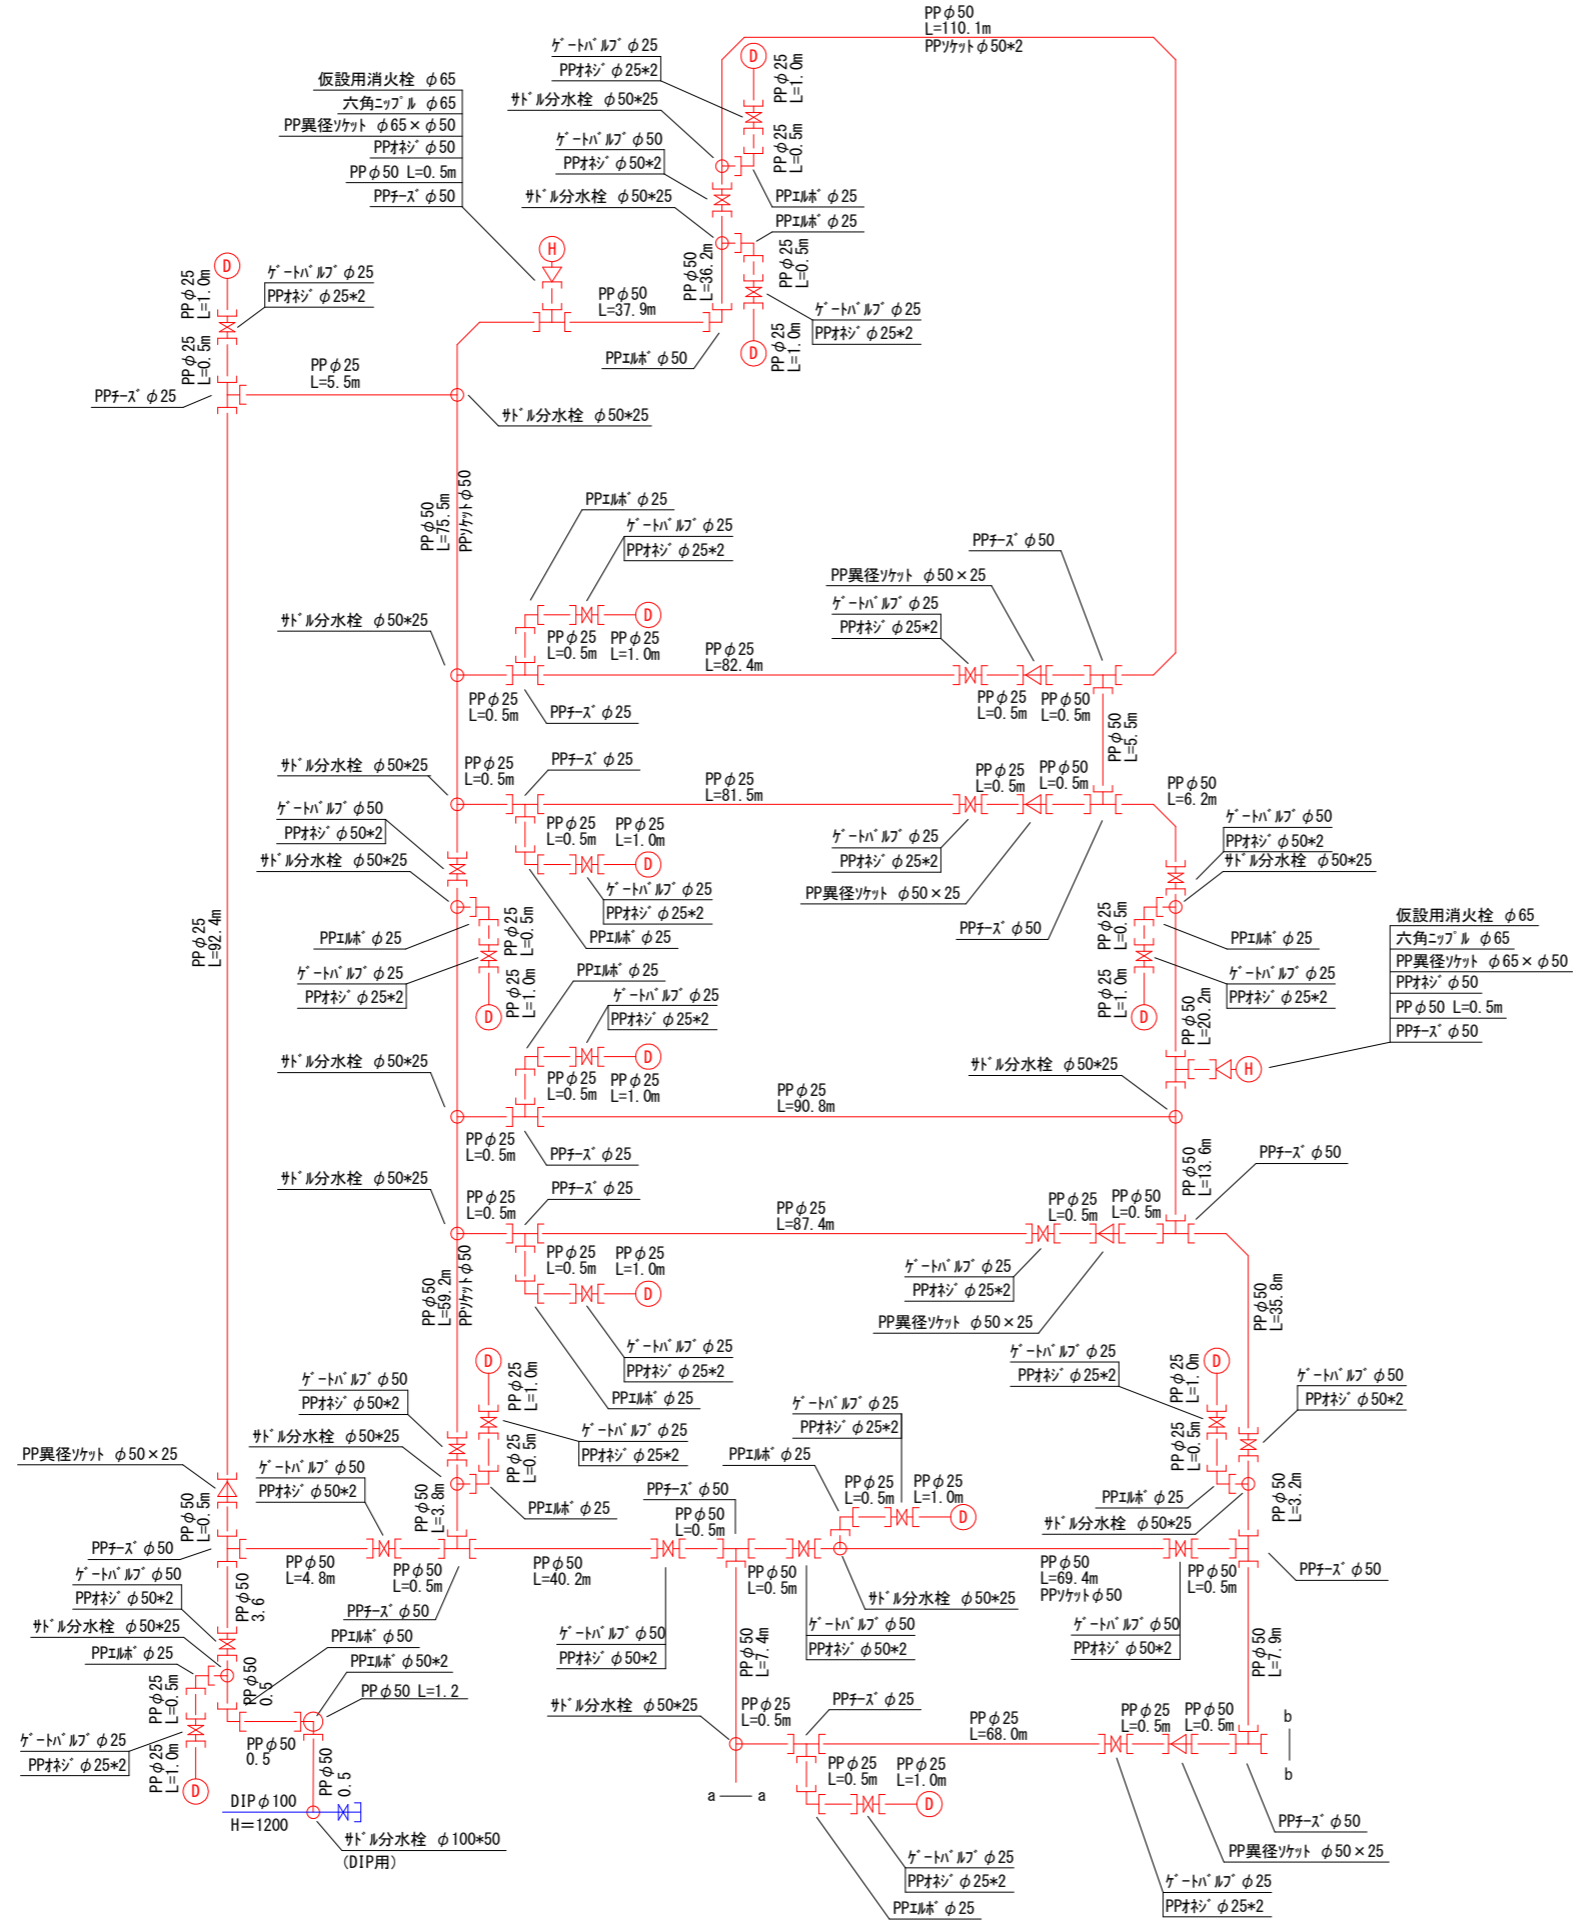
PP$\phi$50
L=110.1m
PPｿｹｯﾄ$\phi$50*2

ｹﾞｰﾄﾊﾞﾙﾌﾞ$\phi$25
PPｵﾈｼﾞ$\phi$25*2
ｻﾄﾞﾙ分水栓 $\phi$50*25
ｹﾞｰﾄﾊﾞﾙﾌﾞ$\phi$50
PPｵﾈｼﾞ$\phi$50*2
ｻﾄﾞﾙ分水栓 $\phi$50*25
PP$\phi$25 L=1.0m
PP$\phi$25 L=0.5m
PPｴﾙﾎﾞ$\phi$25
PPｴﾙﾎﾞ$\phi$25
PP$\phi$25 L=0.5m
PP$\phi$50 L=36.2m
ｹﾞｰﾄﾊﾞﾙﾌﾞ$\phi$25
PPｵﾈｼﾞ$\phi$25*2
PP$\phi$25 L=1.0m

仮設用消火栓 $\phi$65
六角ﾆｯﾌﾟﾙ $\phi$65
PP異径ｿｹｯﾄ $\phi$65×$\phi$50
PPｵﾈｼﾞ$\phi$50
PP$\phi$50 L=0.5m
PPﾁｰｽﾞ$\phi$50

PP$\phi$50
L=37.9m
PPｴﾙﾎﾞ$\phi$50

PP$\phi$25 L=1.0m
ｹﾞｰﾄﾊﾞﾙﾌﾞ$\phi$25
PPｵﾈｼﾞ$\phi$25*2
PP$\phi$25 L=0.5m
PP$\phi$25
L=5.5m
PPﾁｰｽﾞ$\phi$25
ｻﾄﾞﾙ分水栓 $\phi$50*25

PP$\phi$50 L=75.5m PPｿｹｯﾄ$\phi$50

PPｴﾙﾎﾞ$\phi$25
ｹﾞｰﾄﾊﾞﾙﾌﾞ$\phi$25
PPｵﾈｼﾞ$\phi$25*2
ｻﾄﾞﾙ分水栓 $\phi$50*25
PP$\phi$25 L=0.5m
PP$\phi$25 L=1.0m
PP$\phi$25
L=82.4m
PP$\phi$25
L=0.5m
PPﾁｰｽﾞ$\phi$25

PPﾁｰｽﾞ$\phi$50
PP異径ｿｹｯﾄ $\phi$50×25
ｹﾞｰﾄﾊﾞﾙﾌﾞ$\phi$25
PPｵﾈｼﾞ$\phi$25*2
PP$\phi$25 L=0.5m
PP$\phi$50 L=0.5m
PP$\phi$50 L=5.5m

ｻﾄﾞﾙ分水栓 $\phi$50*25
PP$\phi$25
L=0.5m
PPﾁｰｽﾞ$\phi$25
PP$\phi$25
L=81.5m
PP$\phi$25 L=0.5m
PP$\phi$50 L=0.5m
PP$\phi$50
L=6.2m
ｹﾞｰﾄﾊﾞﾙﾌﾞ$\phi$50
PPｵﾈｼﾞ$\phi$50*2
ｻﾄﾞﾙ分水栓 $\phi$50*25
PP$\phi$25 L=0.5m
PP$\phi$25 L=1.0m
ｹﾞｰﾄﾊﾞﾙﾌﾞ$\phi$25
PPｵﾈｼﾞ$\phi$25*2
PPｴﾙﾎﾞ$\phi$25
ｹﾞｰﾄﾊﾞﾙﾌﾞ$\phi$25
PPｵﾈｼﾞ$\phi$25*2
PP異径ｿｹｯﾄ $\phi$50×25
PPﾁｰｽﾞ$\phi$50

ｹﾞｰﾄﾊﾞﾙﾌﾞ$\phi$50
PPｵﾈｼﾞ$\phi$50*2
ｻﾄﾞﾙ分水栓 $\phi$50*25
PPｴﾙﾎﾞ$\phi$25
ｹﾞｰﾄﾊﾞﾙﾌﾞ$\phi$25
PPｵﾈｼﾞ$\phi$25*2
PP$\phi$25 L=0.5m
PP$\phi$25 L=1.0m
PP$\phi$25 L=0.5m
PP$\phi$25 L=1.0m
PPｴﾙﾎﾞ$\phi$25
ｹﾞｰﾄﾊﾞﾙﾌﾞ$\phi$25
PPｵﾈｼﾞ$\phi$25*2
PP$\phi$50 L=20.2m

仮設用消火栓 $\phi$65
六角ﾆｯﾌﾟﾙ $\phi$65
PP異径ｿｹｯﾄ $\phi$65×$\phi$50
PPｵﾈｼﾞ$\phi$50
PP$\phi$50 L=0.5m
PPﾁｰｽﾞ$\phi$50

PP$\phi$25 L=92.4m

PPｴﾙﾎﾞ$\phi$25
ｹﾞｰﾄﾊﾞﾙﾌﾞ$\phi$25
PPｵﾈｼﾞ$\phi$25*2
ｻﾄﾞﾙ分水栓 $\phi$50*25
PP$\phi$25 L=0.5m
PP$\phi$25 L=1.0m
PP$\phi$25
L=90.8m
ｻﾄﾞﾙ分水栓 $\phi$50*25
PP$\phi$25
L=0.5m
PPﾁｰｽﾞ$\phi$25

PP$\phi$50 L=13.6m
PPﾁｰｽﾞ$\phi$50
ｻﾄﾞﾙ分水栓 $\phi$50*25
PP$\phi$25
L=0.5m
PPﾁｰｽﾞ$\phi$25
PP$\phi$25
L=87.4m
PP$\phi$25 L=0.5m
PP$\phi$50 L=0.5m
PP$\phi$25 L=0.5m
PP$\phi$25 L=1.0m
ｹﾞｰﾄﾊﾞﾙﾌﾞ$\phi$25
PPｵﾈｼﾞ$\phi$25*2
PP異径ｿｹｯﾄ $\phi$50×25
PP$\phi$50 L=59.2m PPｿｹｯﾄ$\phi$50
PP$\phi$50 L=35.8m
ｹﾞｰﾄﾊﾞﾙﾌﾞ$\phi$25
PPｵﾈｼﾞ$\phi$25*2
PPｴﾙﾎﾞ$\phi$25

PP$\phi$25 L=1.0m
PP$\phi$25 L=0.5m
ｹﾞｰﾄﾊﾞﾙﾌﾞ$\phi$25
PPｵﾈｼﾞ$\phi$25*2
ｹﾞｰﾄﾊﾞﾙﾌﾞ$\phi$50
PPｵﾈｼﾞ$\phi$50*2
ｻﾄﾞﾙ分水栓 $\phi$50*25
ｹﾞｰﾄﾊﾞﾙﾌﾞ$\phi$50
PPｵﾈｼﾞ$\phi$50*2
PPｴﾙﾎﾞ$\phi$25
PP$\phi$50 L=3.8m
ｹﾞｰﾄﾊﾞﾙﾌﾞ$\phi$25
PPｵﾈｼﾞ$\phi$25*2
PPｴﾙﾎﾞ$\phi$25
PP$\phi$25 L=0.5m
PP$\phi$25 L=1.0m
ｹﾞｰﾄﾊﾞﾙﾌﾞ$\phi$25
PPｵﾈｼﾞ$\phi$25*2
PP$\phi$25 L=1.0m
PP$\phi$25 L=0.5m
ｹﾞｰﾄﾊﾞﾙﾌﾞ$\phi$50
PPｵﾈｼﾞ$\phi$50*2
PP$\phi$50 L=3.2m
PPｴﾙﾎﾞ$\phi$25
ｻﾄﾞﾙ分水栓 $\phi$50*25

PP異径ｿｹｯﾄ $\phi$50×25
PP$\phi$50 L=0.5m
PPﾁｰｽﾞ$\phi$50
PP$\phi$50
L=4.8m
PP$\phi$50
L=0.5m
PPﾁｰｽﾞ$\phi$50
PP$\phi$50
L=40.2m
PPﾁｰｽﾞ$\phi$50
PP$\phi$50
L=0.5m
PP$\phi$50
L=0.5m
ｻﾄﾞﾙ分水栓 $\phi$50*25
PP$\phi$50
L=69.4m
PPｿｹｯﾄ$\phi$50
PP$\phi$50
L=0.5m
PPﾁｰｽﾞ$\phi$50

ｹﾞｰﾄﾊﾞﾙﾌﾞ$\phi$50
PPｵﾈｼﾞ$\phi$50*2
PP$\phi$50 3.6
ｻﾄﾞﾙ分水栓 $\phi$50*25
PPｴﾙﾎﾞ$\phi$25
PP$\phi$50 0.5
PPｴﾙﾎﾞ$\phi$50
PPｴﾙﾎﾞ$\phi$50*2
PP$\phi$50 L=1.2
PP$\phi$25 L=0.5m
ｹﾞｰﾄﾊﾞﾙﾌﾞ$\phi$25
PPｵﾈｼﾞ$\phi$25*2
PP$\phi$25 L=1.0m
PP$\phi$50
0.5
PP$\phi$50 0.5
DIP$\phi$100
H=1200
ｻﾄﾞﾙ分水栓 $\phi$100*50
(DIP用)

ｹﾞｰﾄﾊﾞﾙﾌﾞ$\phi$50
PPｵﾈｼﾞ$\phi$50*2
PP$\phi$50 L=7.4m
ｹﾞｰﾄﾊﾞﾙﾌﾞ$\phi$50
PPｵﾈｼﾞ$\phi$50*2
ｹﾞｰﾄﾊﾞﾙﾌﾞ$\phi$50
PPｵﾈｼﾞ$\phi$50*2
PP$\phi$50 L=7.9m

ｻﾄﾞﾙ分水栓 $\phi$50*25
PP$\phi$25
L=0.5m
PPﾁｰｽﾞ$\phi$25
PP$\phi$25
L=68.0m
PP$\phi$25 L=0.5m
PP$\phi$50 L=0.5m
b
b
PP$\phi$25 L=0.5m
PP$\phi$25 L=1.0m
a a
ｹﾞｰﾄﾊﾞﾙﾌﾞ$\phi$25
PPｵﾈｼﾞ$\phi$25*2
PPｴﾙﾎﾞ$\phi$25
PPﾁｰｽﾞ$\phi$50
PP異径ｿｹｯﾄ $\phi$50×25
ｹﾞｰﾄﾊﾞﾙﾌﾞ$\phi$25
PPｵﾈｼﾞ$\phi$25*2